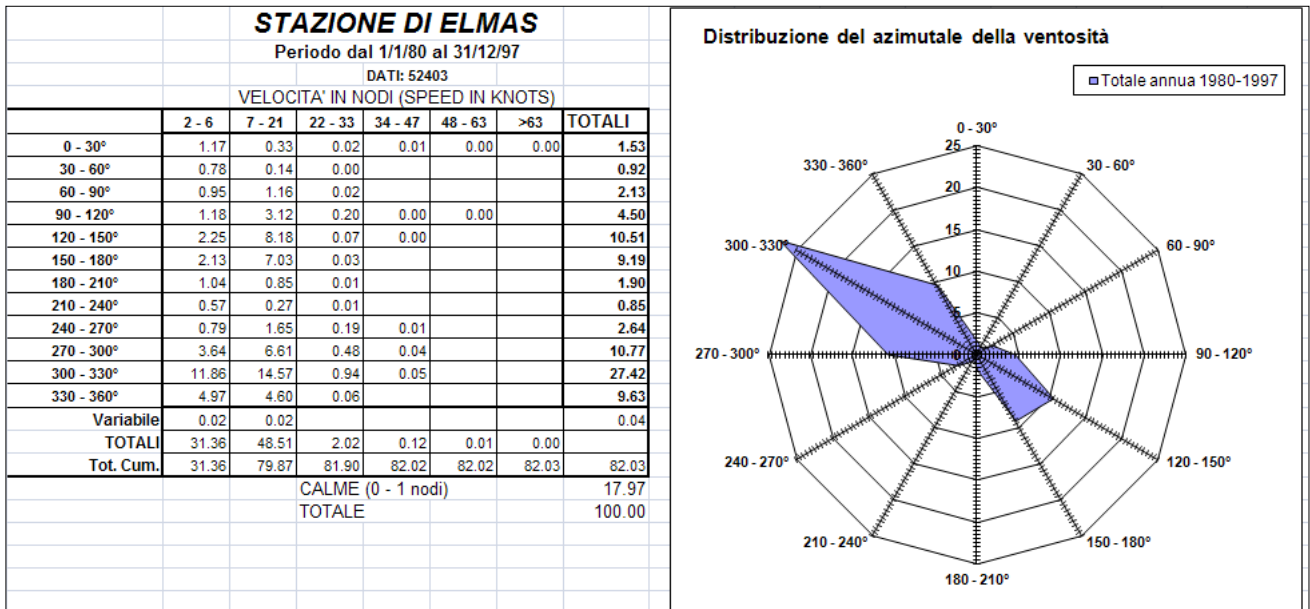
STAZIONE DI ELMAS

Periodo dal 1/1/80 al 31/12/97

DATI: 52403

VELOCITA' IN NODI (SPEED IN KNOTS)

| | 2 - 6 | 7 - 21 | 22 - 33 | 34 - 47 | 48 - 63 | >63 | TOTALI |
|---|---|---|---|---|---|---|---|
| 0 - 30° | 1.17 | 0.33 | 0.02 | 0.01 | 0.00 | 0.00 | 1.53 |
| 30 - 60° | 0.78 | 0.14 | 0.00 | | | | 0.92 |
| 60 - 90° | 0.95 | 1.16 | 0.02 | | | | 2.13 |
| 90 - 120° | 1.18 | 3.12 | 0.20 | 0.00 | 0.00 | | 4.50 |
| 120 - 150° | 2.25 | 8.18 | 0.07 | 0.00 | | | 10.51 |
| 150 - 180° | 2.13 | 7.03 | 0.03 | | | | 9.19 |
| 180 - 210° | 1.04 | 0.85 | 0.01 | | | | 1.90 |
| 210 - 240° | 0.57 | 0.27 | 0.01 | | | | 0.85 |
| 240 - 270° | 0.79 | 1.65 | 0.19 | 0.01 | | | 2.64 |
| 270 - 300° | 3.64 | 6.61 | 0.48 | 0.04 | | | 10.77 |
| 300 - 330° | 11.86 | 14.57 | 0.94 | 0.05 | | | 27.42 |
| 330 - 360° | 4.97 | 4.60 | 0.06 | | | | 9.63 |
| Variabile | 0.02 | 0.02 | | | | | 0.04 |
| TOTALI | 31.36 | 48.51 | 2.02 | 0.12 | 0.01 | 0.00 | |
| Tot. Cum. | 31.36 | 79.87 | 81.90 | 82.02 | 82.02 | 82.03 | 82.03 |

CALME (0 - 1 nodi) 17.97
TOTALE 100.00

Distribuzione del azimutale della ventosità

Totale annua 1980-1997

0 - 30°
30 - 60°
60 - 90°
90 - 120°
120 - 150°
150 - 180°
180 - 210°
210 - 240°
240 - 270°
270 - 300°
300 - 330°
330 - 360°
25
20
15
10
5
0